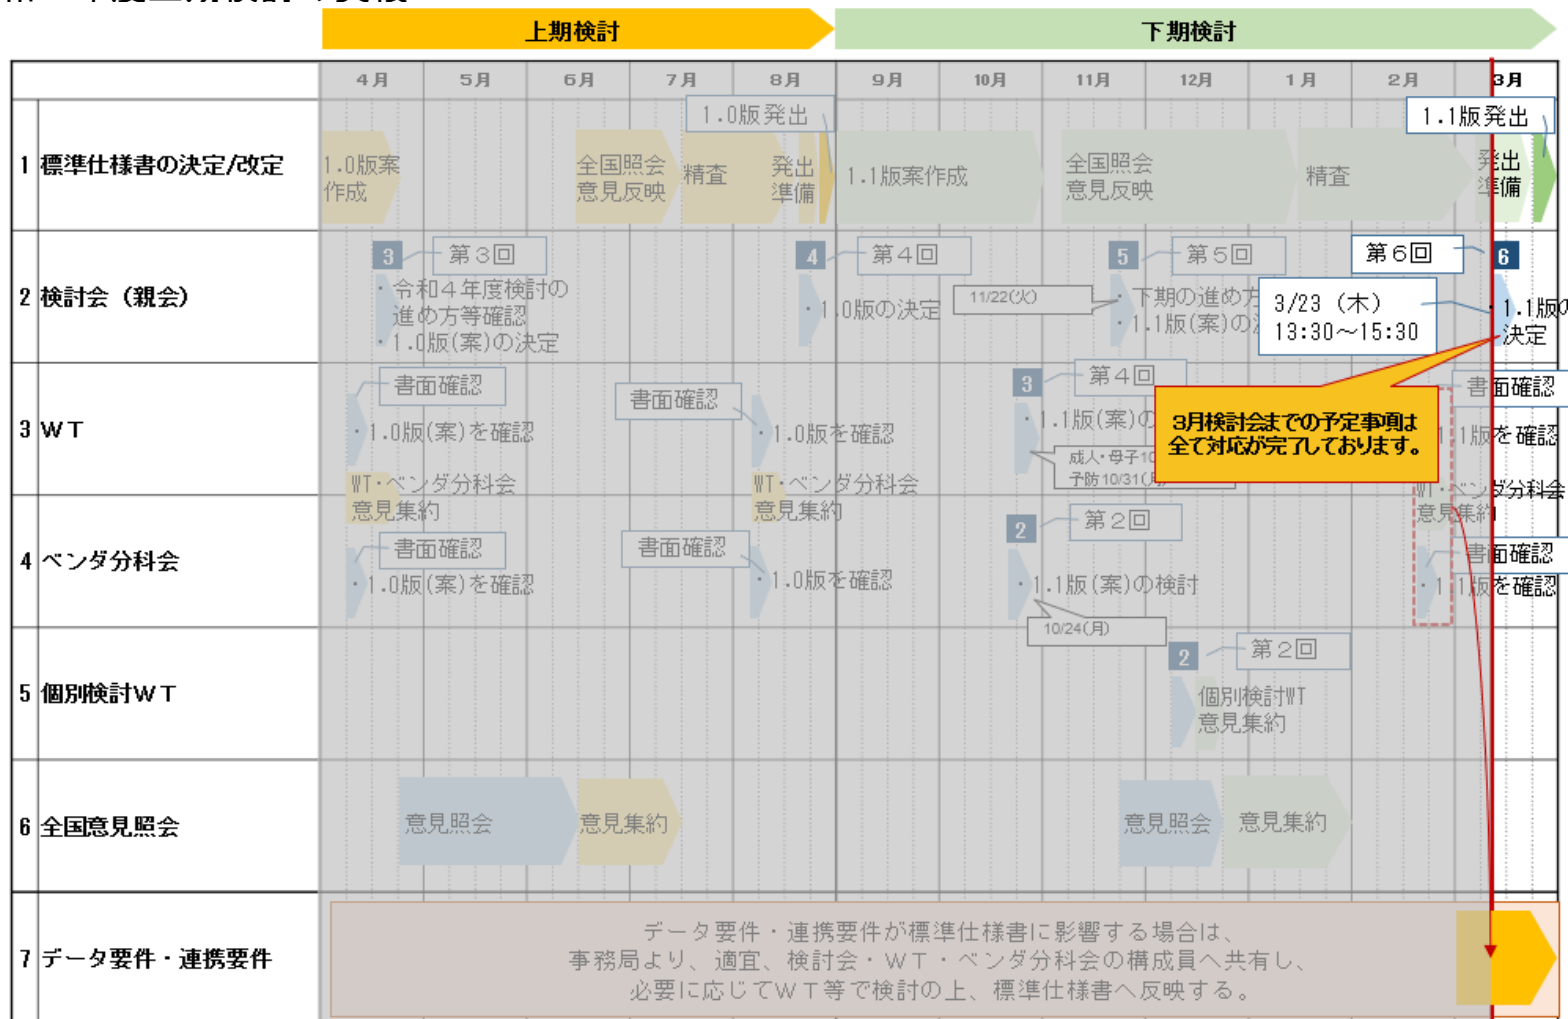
上期検討

下期検討

| | | 4月 | 5月 | 6月 | 7月 | 8月 | 9月 | 10月 | 11月 | 12月 | 1月 | 2月 | 3月 |
|---|---|---|---|---|---|---|---|---|---|---|---|---|---|
| 1 | 標準仕様書の決定/改定 | | | | | | | | | | | | |
| 2 | 検討会（親会） | | | | | | | | | | | | |
| 3 | WT | | | | | | | | | | | | |
| 4 | ベンダ分科会 | | | | | | | | | | | | |
| 5 | 個別検討WT | | | | | | | | | | | | |
| 6 | 全国意見照会 | | | | | | | | | | | | |
| 7 | データ要件・連携要件 | | | | | | | | | | | | |

1.0版発出

1.1版発出

1.0版案作成

全国照会 意見反映

精査

発出準備

1.1版案作成

全国照会 意見反映

精査

発出準備

3 第3回

・令和4年度検討の進め方等確認 ・1.0版(案)の決定

4 第4回

・1.0版の決定

11/22(火)

5 第5回

・下期の進め方 ・1.1版(案)の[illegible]

第6回

6

3/23（木） 13:30～15:30

・1.1版の決定

書面確認

・1.0版(案)を確認

WT・ベンダ分科会 意見集約

書面確認

・1.0版を確認

WT・ベンダ分科会 意見集約

3 第4回

・1.1版(案)の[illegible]

成人・母子10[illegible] 予防 10/31([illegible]

3月検討会までの予定事項は全て対応が完了しております。

書面確認

・1.1版を確認

WT・ベンダ分科会 意見集約

書面確認

・1.0版(案)を確認

書面確認

・1.0版を確認

2 第2回

・1.1版(案)の検討

10/24(月)

書面確認

・1.1版を確認

2 第2回

個別検討WT 意見集約

意見照会

意見集約

意見照会

意見集約

データ要件・連携要件が標準仕様書に影響する場合は、事務局より、適宜、検討会・WT・ベンダ分科会の構成員へ共有し、必要に応じてWT等で検討の上、標準仕様書へ反映する。